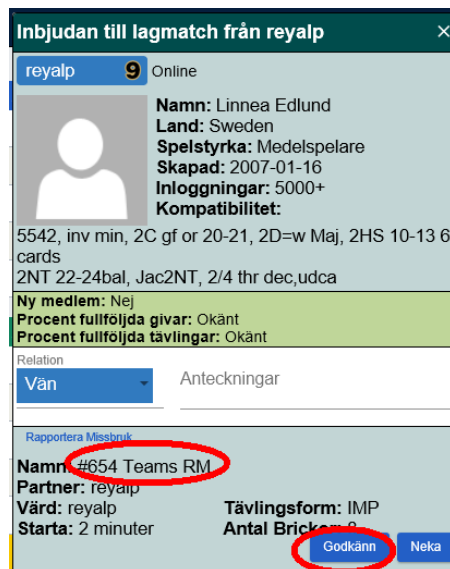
Inbjudan till lagmatch från reyalp ×

reyalp 9 Online

Namn: Linnea Edlund
Land: Sweden
Spelstyrka: Medelspelare
Skapad: 2007-01-16
Inloggningar: 5000+
Kompatibilitet:

5542, inv min, 2C gf or 20-21, 2D=w Maj, 2HS 10-13 6 cards
2NT 22-24bal, Jac2NT, 2/4 thr dec,udca

Ny medlem: Nej
Procent fullföljda givar: Okänt
Procent fullföljda tävlingar: Okänt

Relation
Vän
Anteckningar

Rapportera Missbruk

Namn: #654 Teams RM
Partner: reyalp
Värd: reyalp
Tävlingsform: IMP
Starta: 2 minuter
Antal Bricker: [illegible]

Godkänn
Neka